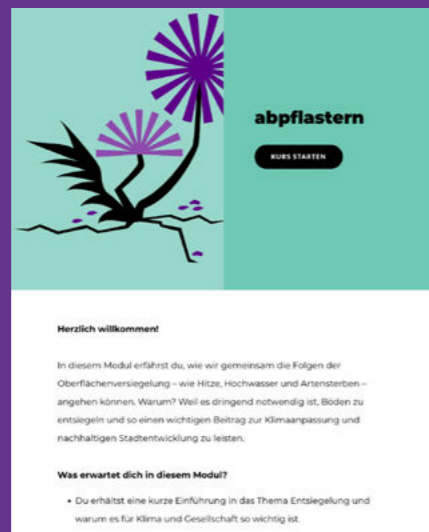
abpflastern

KURS STARTEN

Herzlich willkommen!

In diesem Modul erfährst du, wie wir gemeinsam die Folgen der Oberflächenversiegelung – wie Hitze, Hochwasser und Artensterben – angehen können. Warum? Weil es dringend notwendig ist, Böden zu entsiegeln und so einen wichtigen Beitrag zur Klimaanpassung und nachhaltigen Stadtentwicklung zu leisten.

Was erwartet dich in diesem Modul?

• Du erhältst eine kurze Einführung in das Thema Entsiegelung und warum es für Klima und Gesellschaft so wichtig ist.